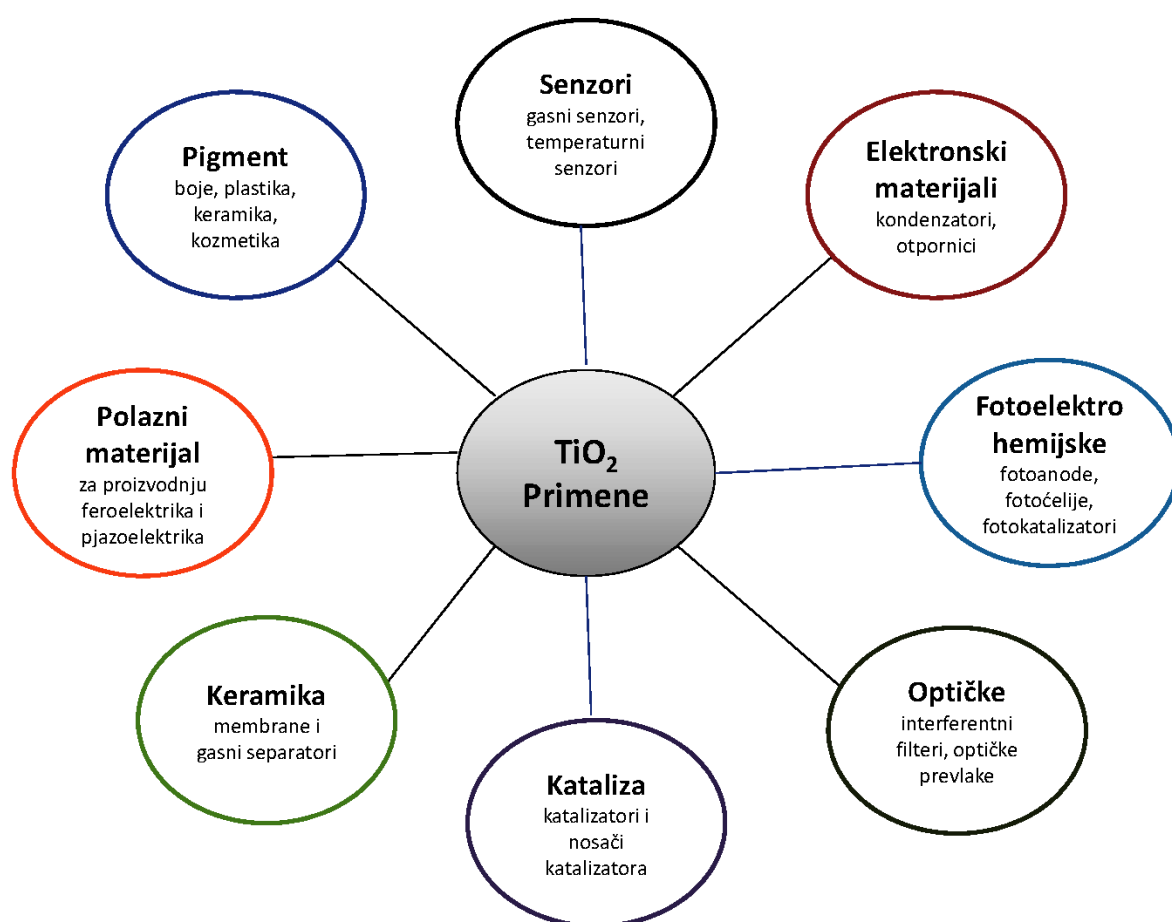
Senzori
gasni senzori, temperaturni senzori

Pigment
boje, plastika, keramika, kozmetika

Elektronski materijali
kondenzatori, otpornici

Polazni materijal
za proizvodnju feroelektrika i pjazoelektrika

$TiO_2$
Primene

Fotoelektro hemijske
fotoanode, fotoćelije, fotokatalizatori

Keramika
membrane i gasni separatori

Optičke
interferentni filteri, optičke prevlake

Kataliza
katalizatori i nosači katalizatora